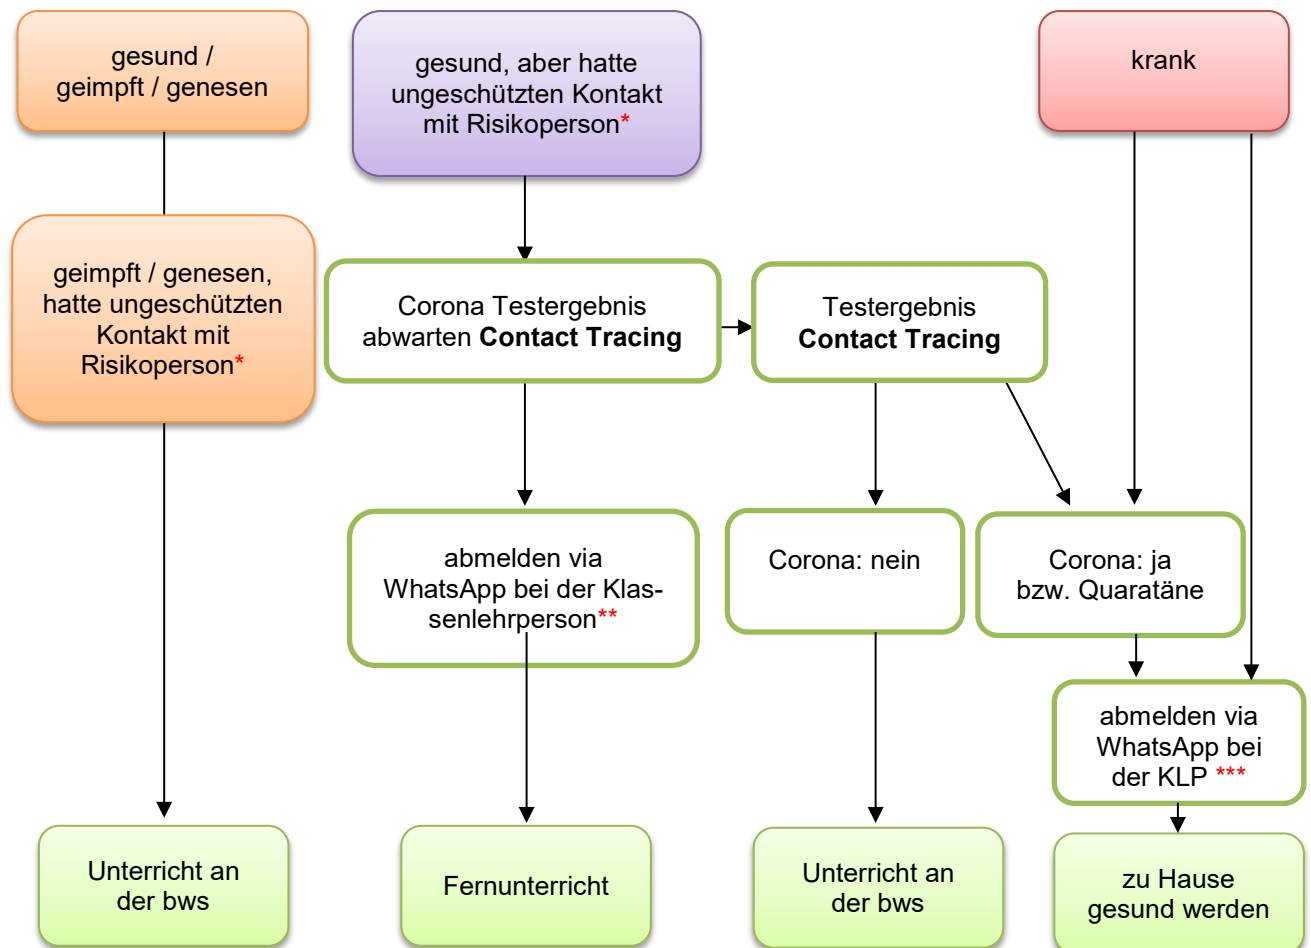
gesund / geimpft / genesen

gesund, aber hatte ungeschützten Kontakt mit Risikoperson*

krank

geimpft / genesen, hatte ungeschützten Kontakt mit Risikoperson*

Corona Testergebnis abwarten **Contact Tracing**

Testergebnis **Contact Tracing**

abmelden via WhatsApp bei der Klassenlehrperson**

Corona: nein

Corona: ja bzw. Quaratäne

abmelden via WhatsApp bei der KLP ***

Unterricht an der bws

Fernunterricht

Unterricht an der bws

zu Hause gesund werden